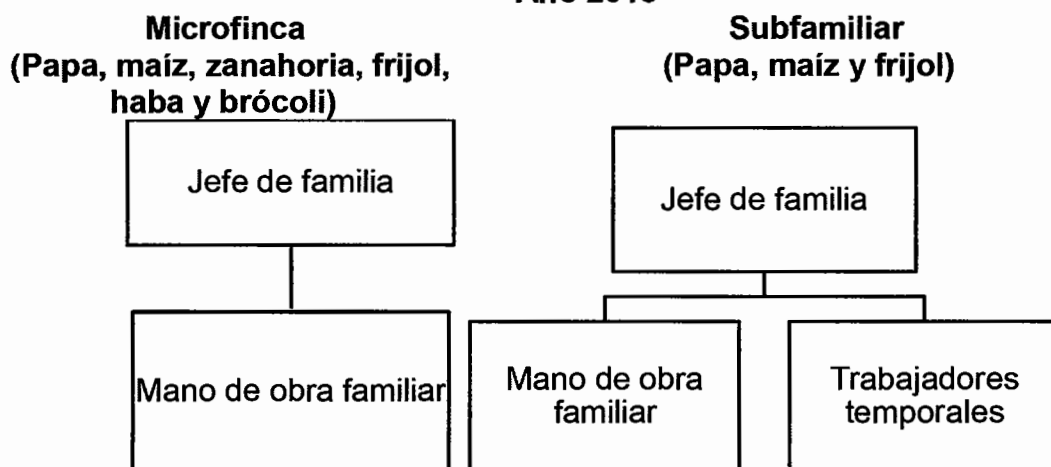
Año 20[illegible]

Microfinca
(Papa, maíz, zanahoria, frijol, haba y brócoli)

Jefe de familia

Mano de obra familiar

Subfamiliar
(Papa, maíz y frijol)

Jefe de familia

Mano de obra familiar

Trabajadores temporales